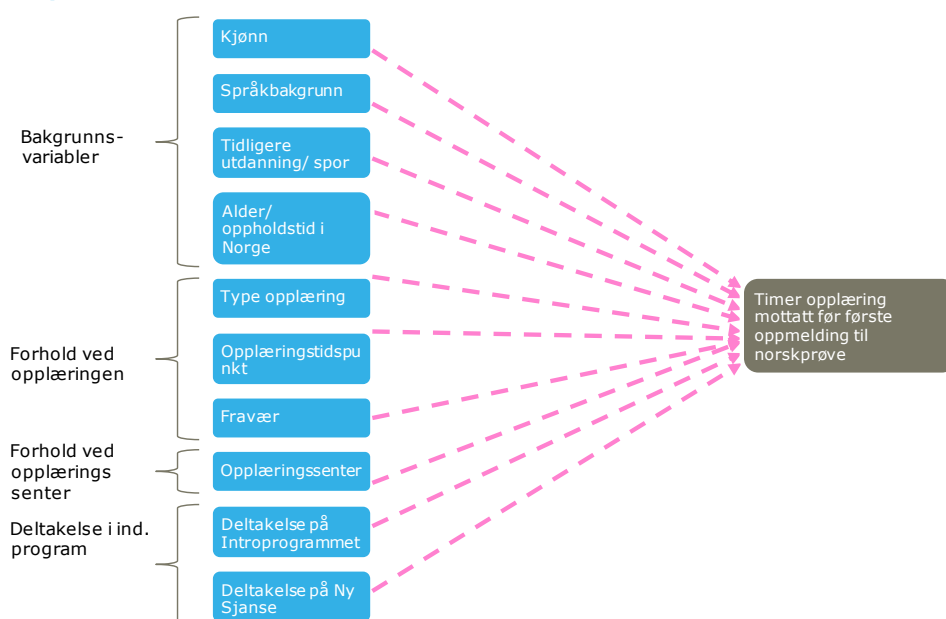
Bakgrunns-variabler

Kjønn

Språkbakgrunn

Tidligere utdanning/ spor

Alder/ oppholdstid i Norge

Forhold ved opplæringen

Type opplæring

Opplæringstidspunkt

Fravær

Forhold ved opplærings senter

Opplæringssenter

Deltakelse i ind. program

Deltakelse på Introprogrammet

Deltakelse på Ny Sjanse

Timer opplæring mottatt før første oppmelding til norskprøve